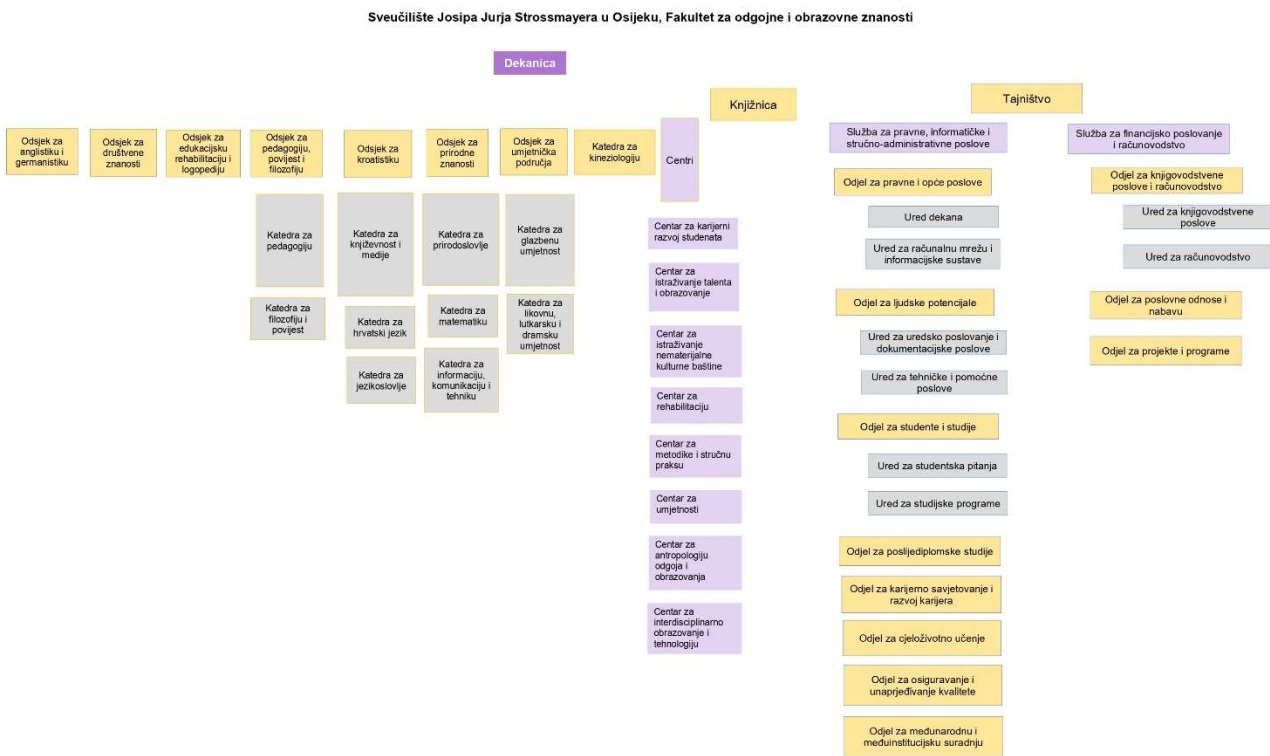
Sveučilište Josipa Jurja Strossmayera u Osijeku, Fakultet za odgojne i obrazovne znanosti

Dekanica

Odsjek za anglistiku i germanistiku

Odsjek za društvene znanosti

Odsjek za edukacijsku rehabilitaciju i logopediju

Odsjek za pedagogiju, povijest i filozofiju

Katedra za pedagogiju

Katedra za filozofiju i povijest

Odsjek za kroatistiku

Katedra za književnost i medije

Katedra za hrvatski jezik

Katedra za jezikoslovlje

Odsjek za prirodne znanosti

Katedra za prirodoslovlje

Katedra za matematiku

Katedra za informaciju, komunikaciju i tehniku

Odsjek za umjetnička područja

Katedra za glazbenu umjetnost

Katedra za likovnu, lutkarsku i dramsku umjetnost

Katedra za kineziologiju

Knjižnica

Centri

Centar za karijerni razvoj studenata

Centar za istraživanje talenta i obrazovanje

Centar za istraživanje nematerijalne kulturne baštine

Centar za rehabilitaciju

Centar za metodike i stručnu praksu

Centar za umjetnosti

Centar za antropologiju odgoja i obrazovanja

Centar za interdisciplinarno obrazovanje i tehnologiju

Tajništvo

Služba za pravne, informatičke i stručno-administrativne poslove

Odjel za pravne i opće poslove

Ured dekana

Ured za računalnu mrežu i informacijske sustave

Odjel za ljudske potencijale

Ured za uredsko poslovanje i dokumentacijske poslove

Ured za tehničke i pomoćne poslove

Odjel za studente i studije

Ured za studentska pitanja

Ured za studijske programe

Odjel za poslijediplomske studije

Odjel za karijerno savjetovanje i razvoj karijera

Odjel za cjeloživotno učenje

Odjel za osiguravanje i unaprjeđivanje kvalitete

Odjel za međunarodnu i međuinstitucijsku suradnju

Služba za financijsko poslovanje i računovodstvo

Odjel za knjigovodstvene poslove i računovodstvo

Ured za knjigovodstvene poslove

Ured za računovodstvo

Odjel za poslovne odnose i nabavu

Odjel za projekte i programe